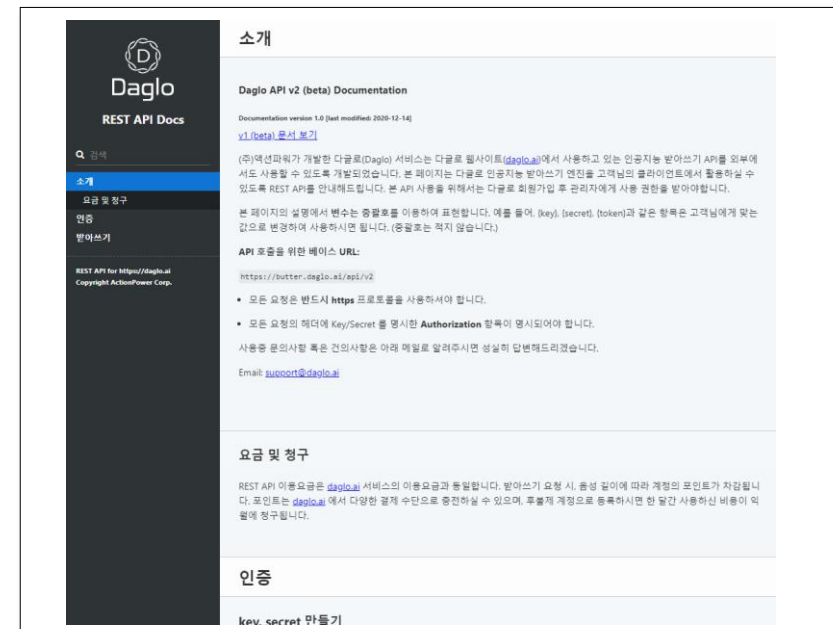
Daglo

REST API Docs

검색

소개

요금 및 청구

인증

받아쓰기

REST API for https://daglo.ai
Copyright ActionPower Corp.

소개

Daglo API v2 (beta) Documentation

Documentation version 1.0 (last modified: 2020-12-14)

v1 (beta) 문서 보기

(주)액션파워가 개발한 다글로(Daglo) 서비스는 다글로 웹사이트(daglo.ai)에서 사용하고 있는 인공지능 받아쓰기 API를 외부에서도 사용할 수 있도록 개발되었습니다. 본 페이지는 다글로 인공지능 받아쓰기 엔진을 고객님의 클라이언트에서 활용하실 수 있도록 REST API를 안내해드립니다. 본 API 사용을 위해서는 다글로 회원가입 후 관리자에게 사용 권한을 받아야합니다.

본 페이지의 설명에서 변수는 중괄호를 이용하여 표현합니다. 예를 들어, {key}, {secret}, {token}과 같은 항목은 고객님에게 맞는 값으로 변경하여 사용하시면 됩니다. (중괄호는 적지 않습니다)

API 호출을 위한 베이스 URL:

https://butter.daglo.ai/api/v2

• 모든 요청은 반드시 https 프로토콜을 사용하셔야 합니다.

• 모든 요청의 헤더에 Key/Secret 를 명시한 Authorization 항목이 명시되어야 합니다.

사용중 문의사항 혹은 건의사항은 아래 메일로 알려주시면 성실히 답변해드리겠습니다.

Email: support@daglo.ai

요금 및 청구

REST API 이용요금은 daglo.ai 서비스의 이용요금과 동일합니다. 받아쓰기 요청 시, 음성 길이에 따라 계정의 포인트가 차감됩니다. 포인트는 daglo.ai 에서 다양한 결제 수단으로 충전하실 수 있으며, 후불제 계정으로 등록하시면 한 달간 사용하신 비용이 익월에 청구됩니다.

인증

key, secret 만들기